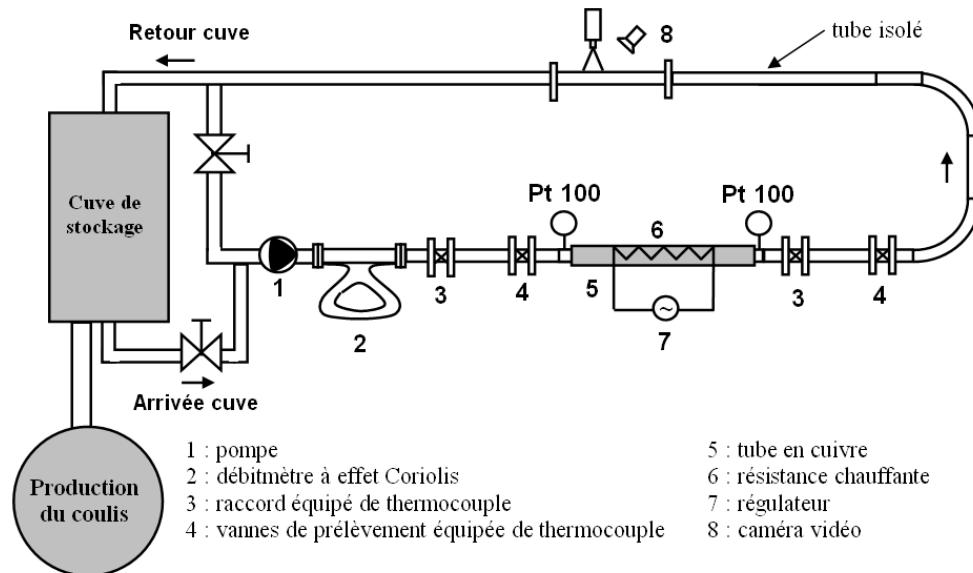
Retour cuve

8

tube isolé

Cuve de stockage

Pt 100

Pt 100

6

1

3

4

5

3

4

2

7

Arrivée cuve

Production du coulis

1 : pompe
2 : débitmètre à effet Coriolis
3 : raccord équipé de thermocouple
4 : vannes de prélèvement équipée de thermocouple

5 : tube en cuivre
6 : résistance chauffante
7 : régulateur
8 : caméra vidéo